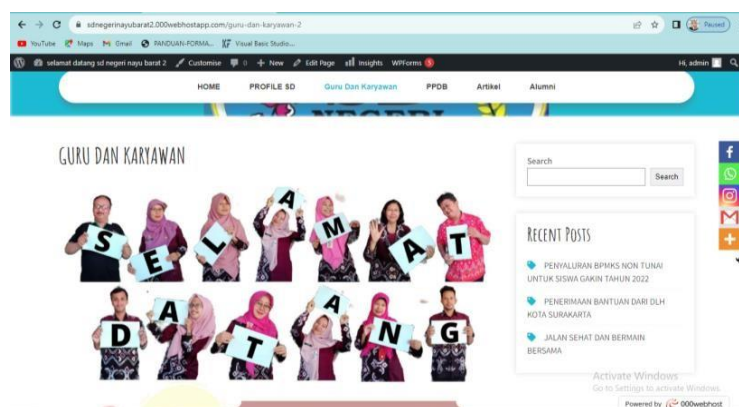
sdnegerinayubarat2.000webhostapp.com/guru-dan-karyawan-2

Paused

YouTube Maps Gmail PANDUAN-FORMA... Visual Basic Studio...

selamat datang sd negeri nayu barat 2 Customise 0 New Edit Page Insights WPForms 5 Hi, admin

HOME PROFILE SD Guru Dan Karyawan PPDB Artikel Alumni

GURU DAN KARYAWAN

S E L A M A T

D A T A N G

Search

Search

RECENT POSTS

PENYALURAN BPMKS NON TUNAI UNTUK SISWA GAKIN TAHUN 2022

PENERIMAAN BANTUAN DARI DLH KOTA SURAKARTA

JALAN SEHAT DAN BERMAIN BERSAMA

Activate Windows
Go to Settings to activate Windows.

Powered by 000webhost